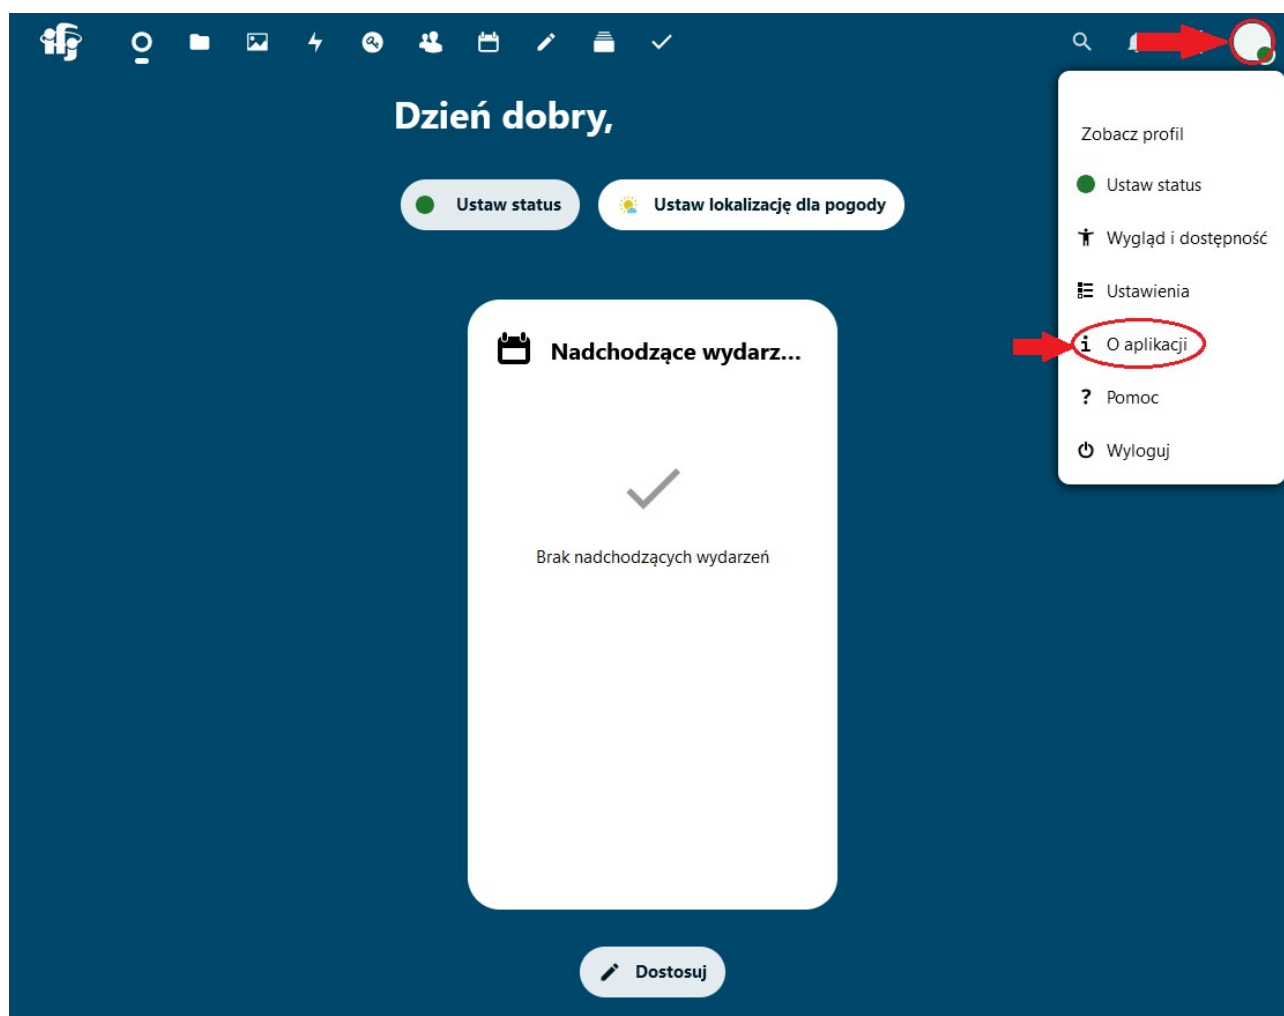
Dzień dobry,

Ustaw status

Ustaw lokalizację dla pogody

Nadchodzące wydarz...

Brak nadchodzących wydarzeń

Dostosuj

Zobacz profil

Ustaw status

Wygląd i dostępność

Ustawienia

O aplikacji

Pomoc

Wyloguj